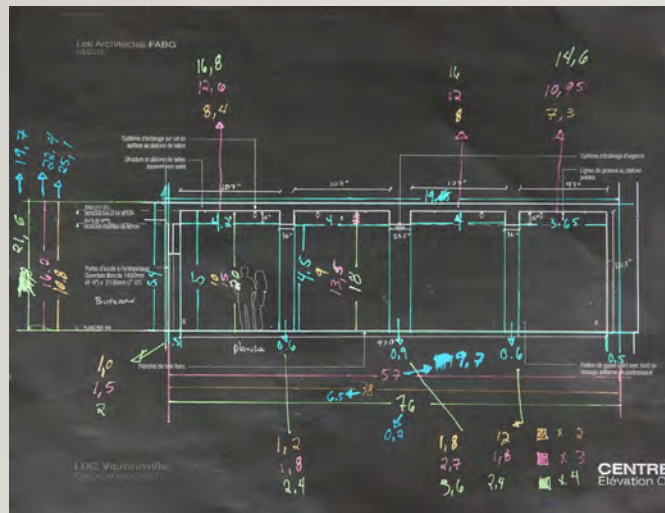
Les Architectes FABG

16,8
12,6
8,4

14
12
8

14,6
10,95
7,3

19,2
25,2
16,8
21,6
10,8

Système d'éclairage sur rail en surface au plafond de bâton

Structure et plafond de lattes suspendues peint

Système d'éclairage d'urgence

Lignes de gicleurs au plafond peintes

109"
109"
177"
97"

19,8

4,2
4
4
3,65

Bureau

Portes d'accès à l'entrepôt
Ouverture libre de 1450mm

5
10
15
4,5
9
13,5
18

PLANCHER FINI

Plancher

1,0
1,5
2

0,6
0,9
19,7
0,6
0,5

57
6,5
38
76
0,7

1,2
1,8
2,4

1,8
2,7
3,6

12
1,8
2,4

x 2
x 3
x 4

LDC Victoriaville

CENTRE
Élévation